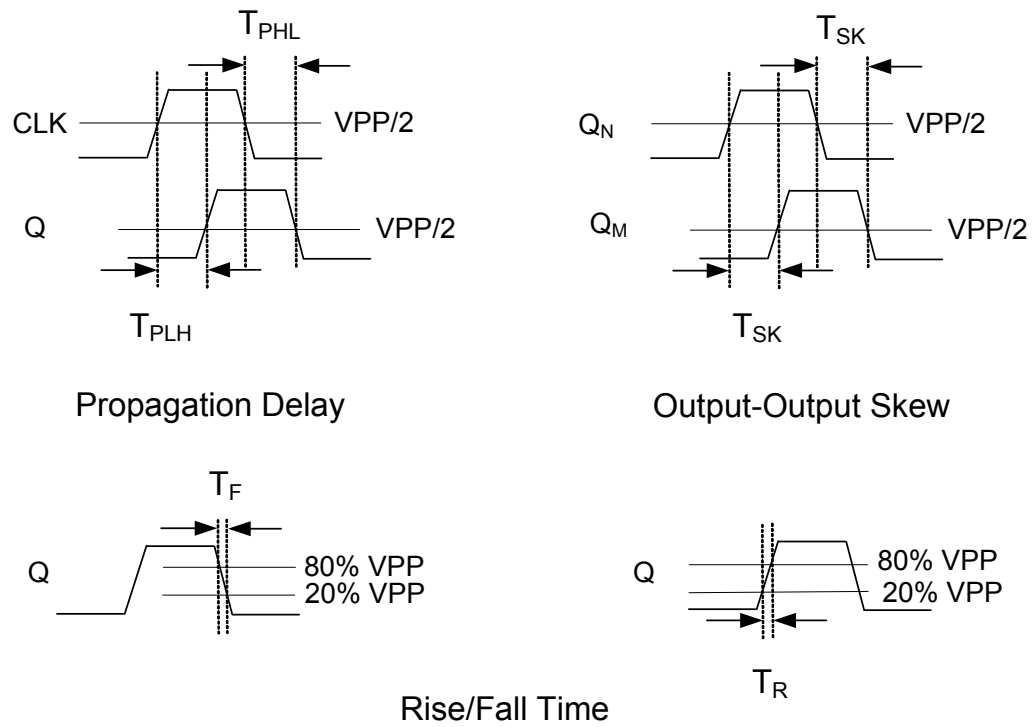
$T_{PHL}$

CLK

VPP/2

Q

VPP/2

$T_{PLH}$

Propagation Delay

$T_{SK}$

$Q_N$

VPP/2

$Q_M$

VPP/2

$T_{SK}$

Output-Output Skew

$T_F$

Q

80% VPP

20% VPP

Q

80% VPP

20% VPP

$T_R$

Rise/Fall Time